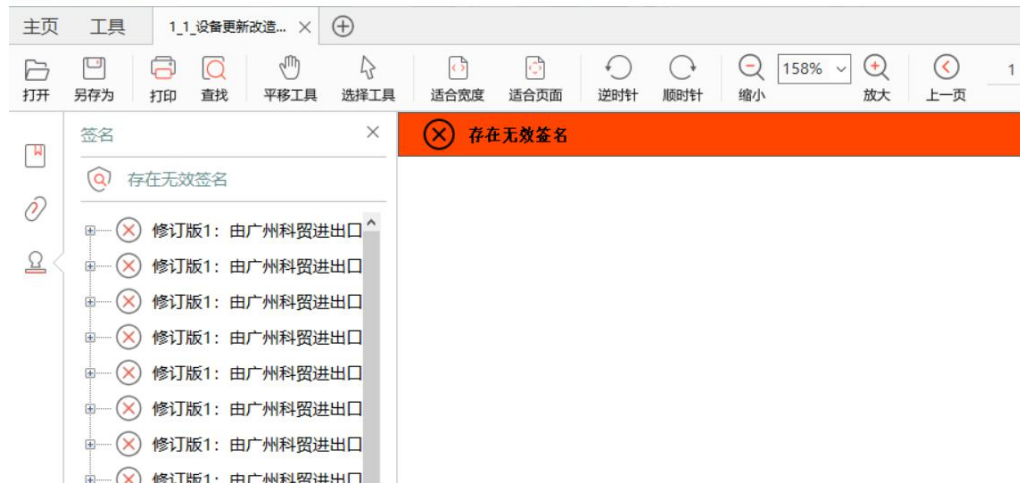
主页 工具 1_1_设备更新改造... ×

打开 另存为 打印 查找 平移工具 选择工具 适合宽度 适合页面 逆时针 顺时针 缩小 158% 放大 上一页 1

签名 ×

存在无效签名

存在无效签名

修订版1：由广州科贸进出口
修订版1：由广州科贸进出口
修订版1：由广州科贸进出口
修订版1：由广州科贸进出口
修订版1：由广州科贸进出口
修订版1：由广州科贸进出口
修订版1：由广州科贸进出口
修订版1：由广州科贸进出口